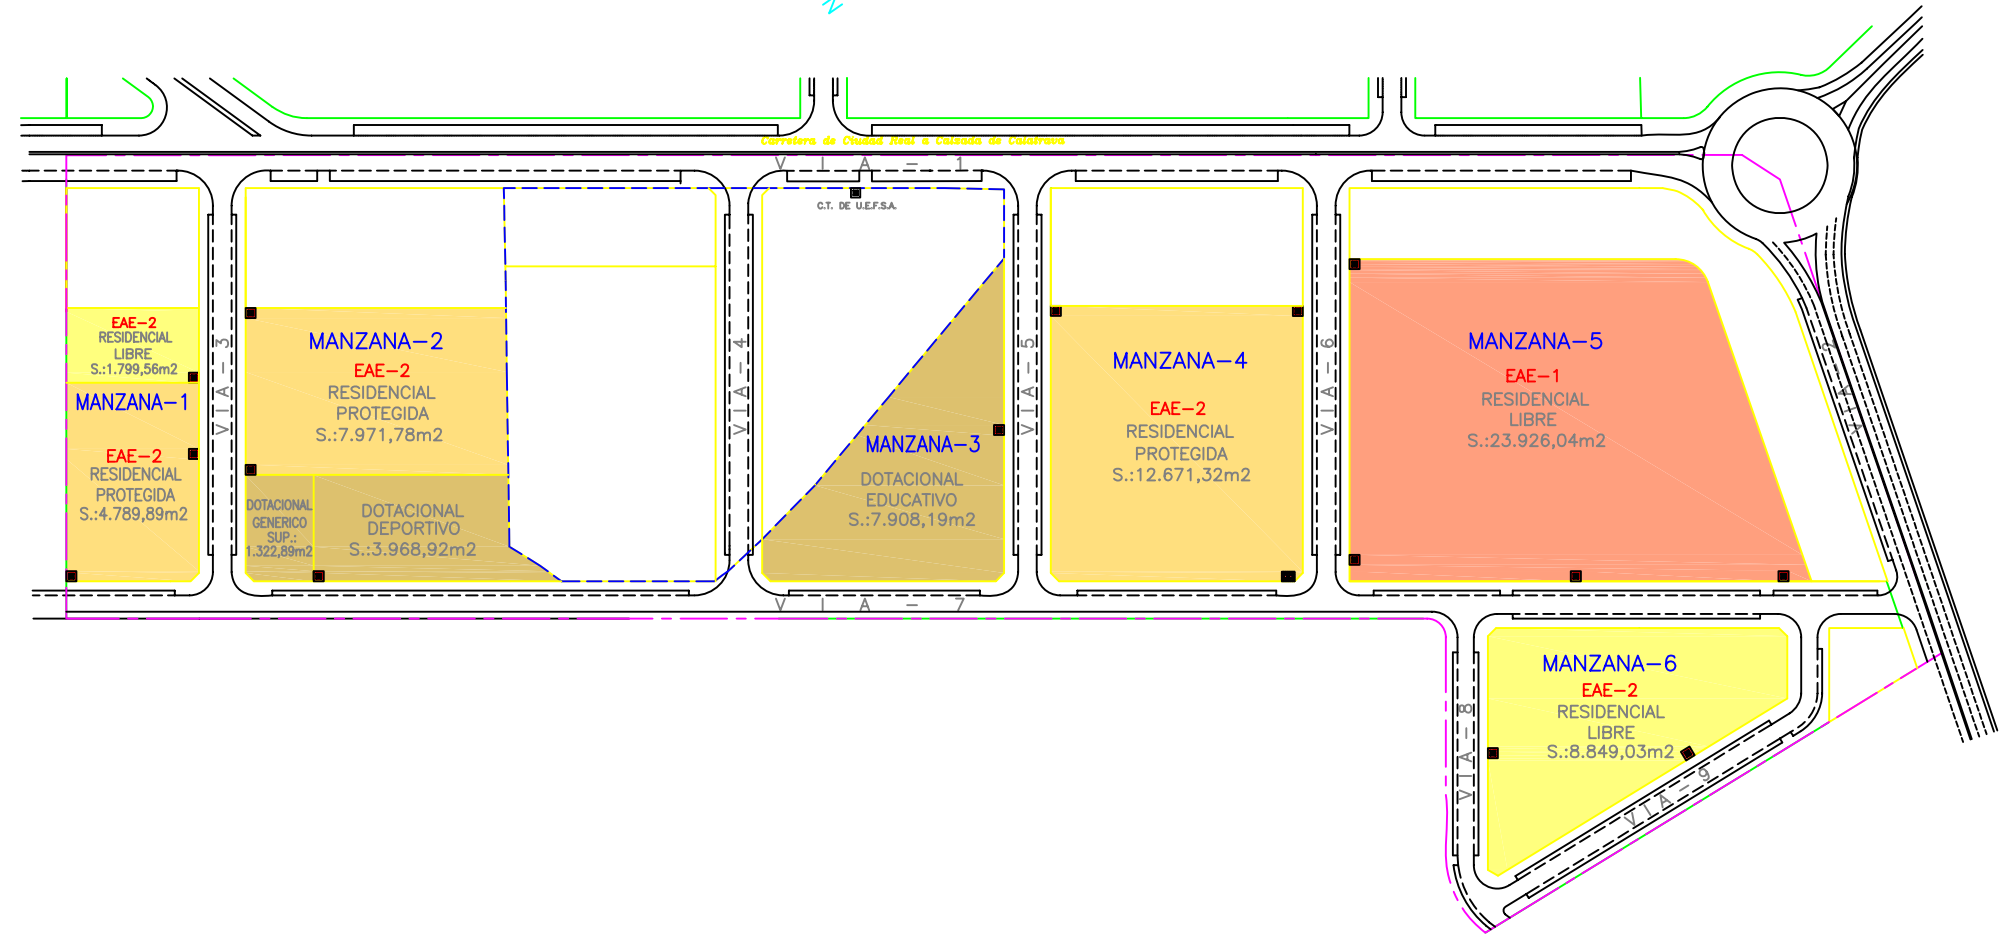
N

Carretera de Ciudad Real a Calzada de Calatrava

V I A – 1

C.T. DE U.E.F.S.A.

EAE–2
RESIDENCIAL
LIBRE
S.:1.799,56m2

MANZANA–1

EAE–2
RESIDENCIAL
PROTEGIDA
S.:4.789,89m2

V I A – 3

MANZANA–2
EAE–2
RESIDENCIAL
PROTEGIDA
S.:7.971,78m2

DOTACIONAL
GENERICO
SUP.:
1.322,89m2

DOTACIONAL
DEPORTIVO
S.:3.968,92m2

V I A – 4

MANZANA–3
DOTACIONAL
EDUCATIVO
S.:7.908,19m2

V I A – 5

MANZANA–4
EAE–2
RESIDENCIAL
PROTEGIDA
S.:12.671,32m2

V I A – 6

MANZANA–5
EAE–1
RESIDENCIAL
LIBRE
S.:23.926,04m2

V I A – 2

V I A – 7

MANZANA–6
EAE–2
RESIDENCIAL
LIBRE
S.:8.849,03m2

V I A – 8

V I A – 9